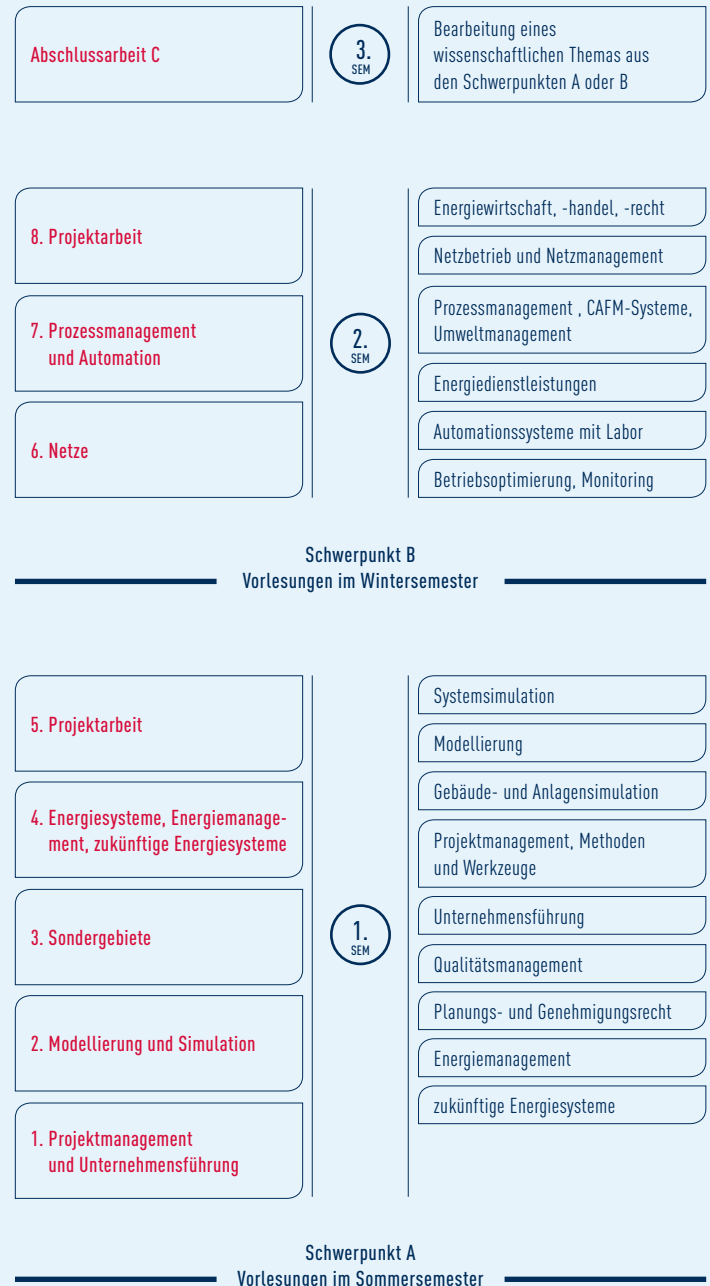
Abschlussarbeit C

3.
SEM

Bearbeitung eines wissenschaftlichen Themas aus den Schwerpunkten A oder B

8. Projektarbeit

7. Prozessmanagement und Automation

6. Netze

2.
SEM

Energiewirtschaft, -handel, -recht

Netzbetrieb und Netzmanagement

Prozessmanagement , CAFM-Systeme, Umweltmanagement

Energiedienstleistungen

Automationssysteme mit Labor

Betriebsoptimierung, Monitoring

Schwerpunkt B
Vorlesungen im Wintersemester

5. Projektarbeit

4. Energiesysteme, Energiemanagement, zukünftige Energiesysteme

3. Sondergebiete

2. Modellierung und Simulation

1. Projektmanagement und Unternehmensführung

1.
SEM

Systemsimulation

Modellierung

Gebäude- und Anlagensimulation

Projektmanagement, Methoden und Werkzeuge

Unternehmensführung

Qualitätsmanagement

Planungs- und Genehmigungsrecht

Energiemanagement

zukünftige Energiesysteme

Schwerpunkt A
Vorlesungen im Sommersemester